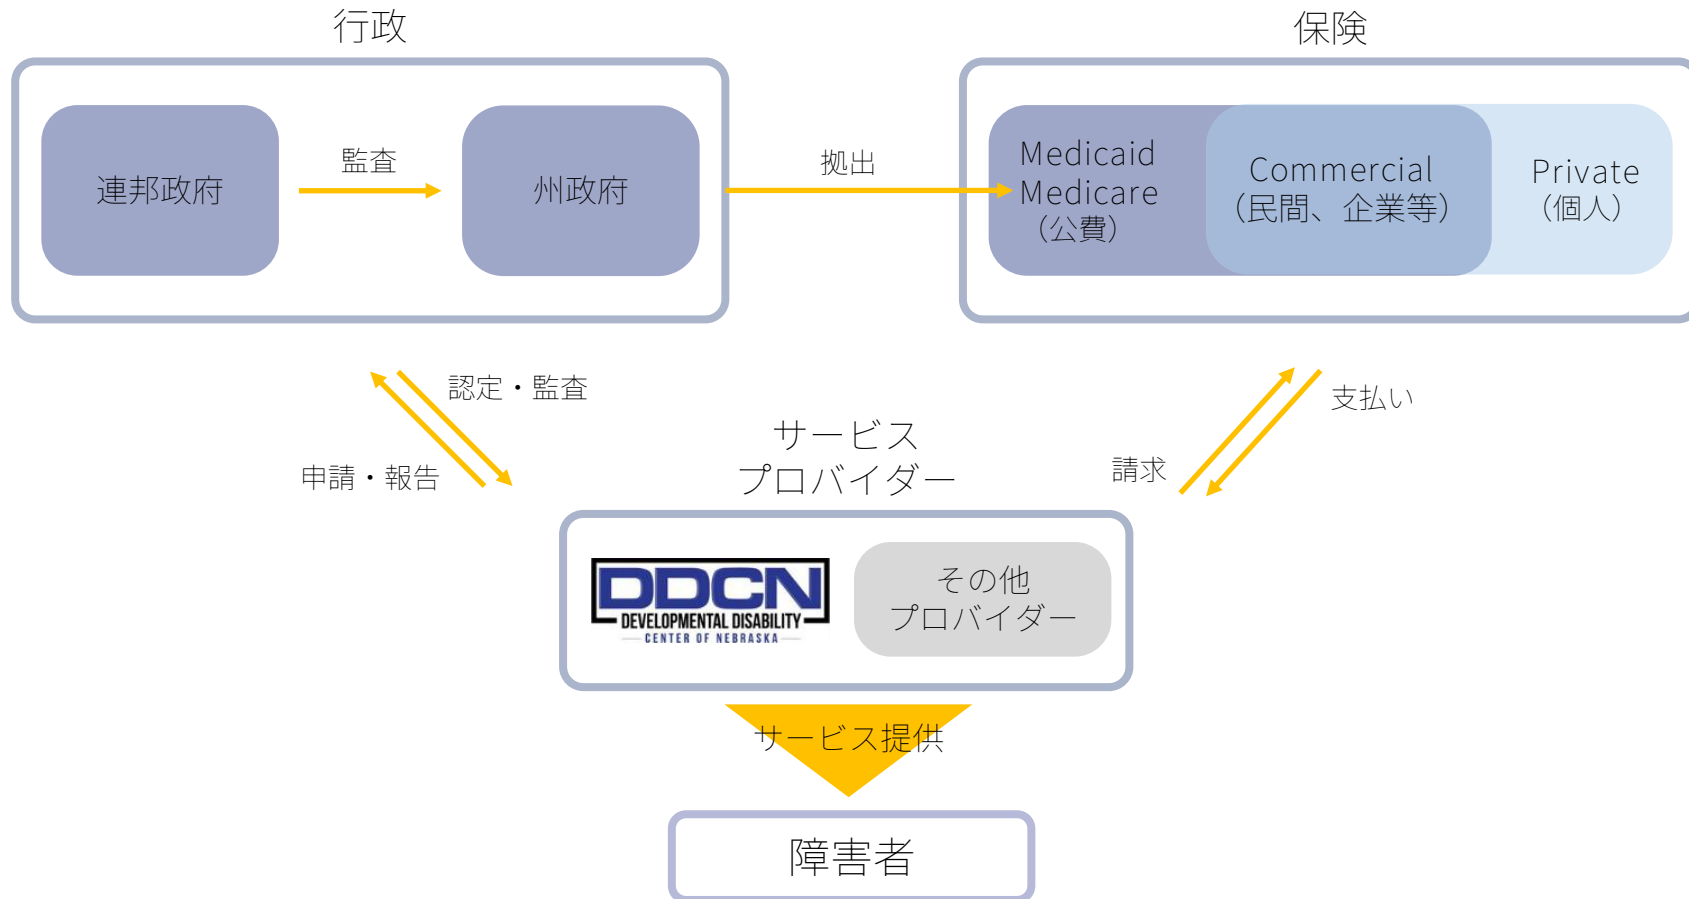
行政

連邦政府

監査

州政府

保険

拠出

Medicaid
Medicare
(公費)

Commercial
(民間、企業等)

Private
(個人)

認定・監査

申請・報告

サービス
プロバイダー

請求

支払い

DDCN
DEVELOPMENTAL DISABILITY
CENTER OF NEBRASKA

その他
プロバイダー

サービス提供

障害者